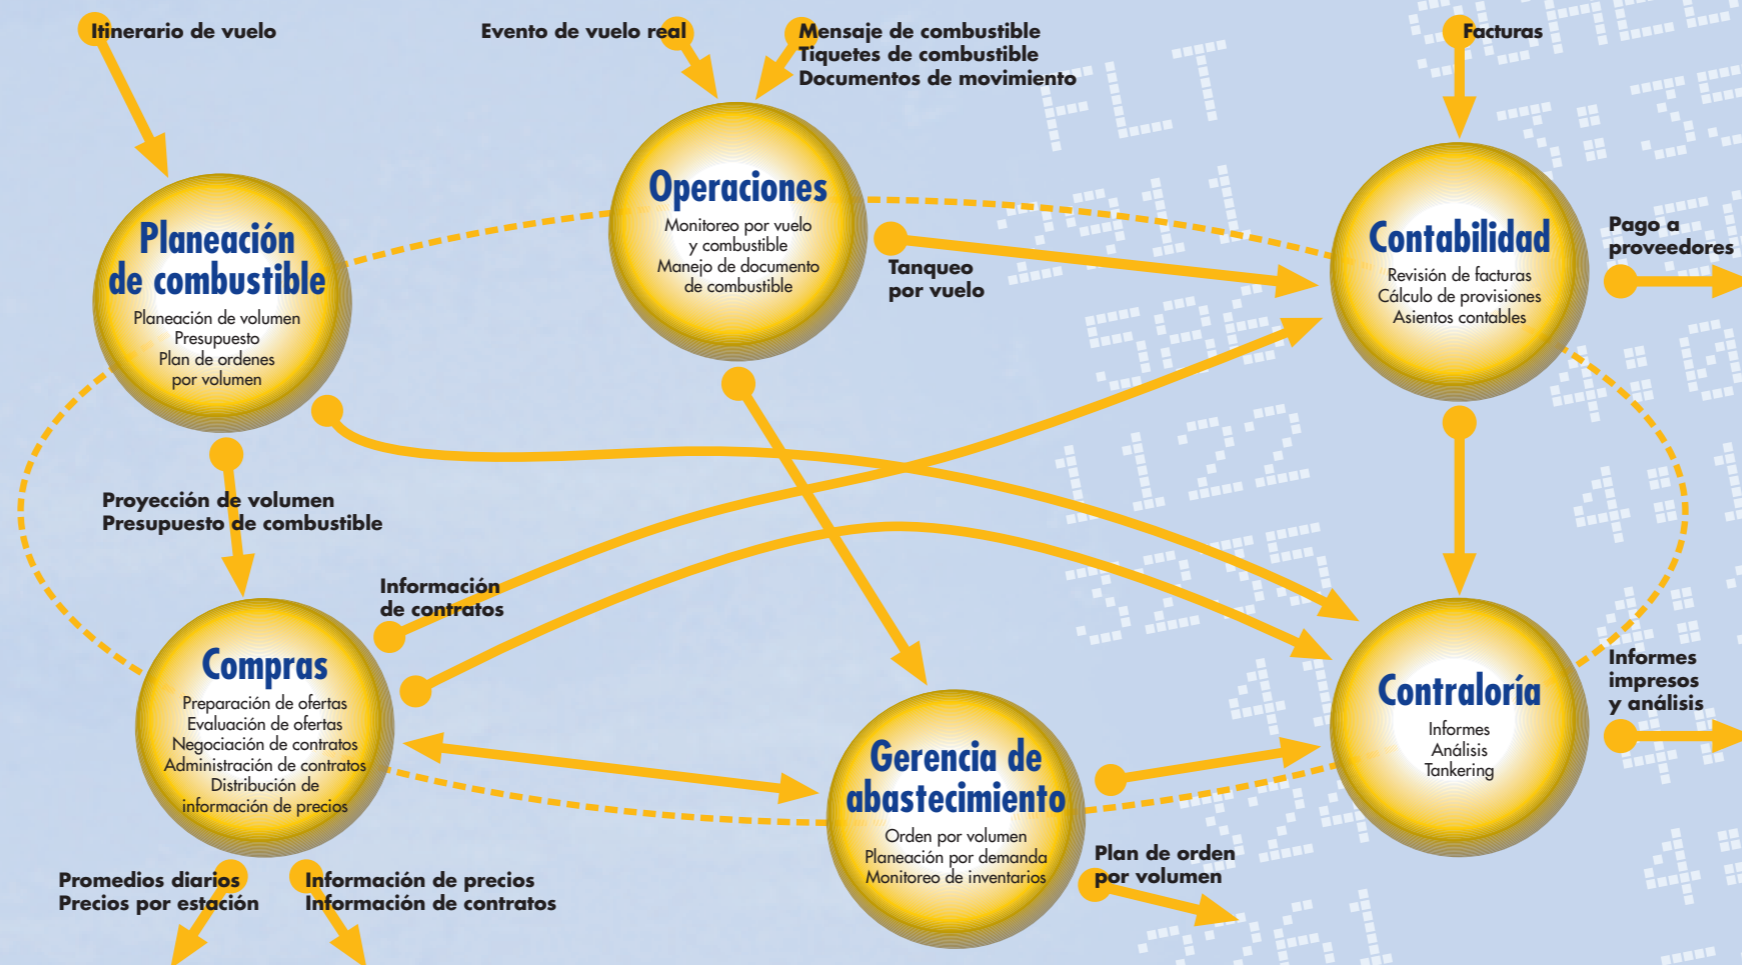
Itinerario de vuelo

Evento de vuelo real

Mensaje de combustible
Tiquetes de combustible
Documentos de movimiento

Facturas

Planeación de combustible
Planeación de volumen
Presupuesto
Plan de ordenes por volumen

Operaciones
Monitoreo por vuelo y combustible
Manejo de documento de combustible

Tanqueo por vuelo

Contabilidad
Revisión de facturas
Cálculo de provisiones
Asientos contables

Pago a proveedores

Proyección de volumen
Presupuesto de combustible

Información de contratos

Compras
Preparación de ofertas
Evaluación de ofertas
Negociación de contratos
Administración de contratos
Distribución de información de precios

Gerencia de abastecimiento
Orden por volumen
Planeación por demanda
Monitoreo de inventarios

Contraloría
Informes
Análisis
Tankering

Informes impresos y análisis

Promedios diarios
Precios por estación

Información de precios
Información de contratos

Plan de orden por volumen